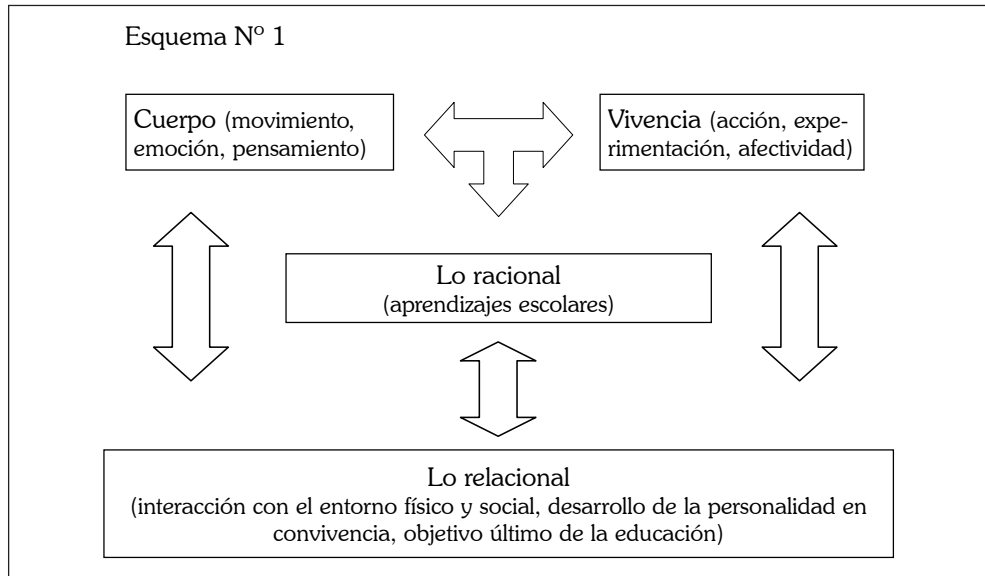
Esquema Nº 1

Cuerpo (movimiento, emoción, pensamiento)

Vivencia (acción, experimentación, afectividad)

Lo racional
(aprendizajes escolares)

Lo relacional
(interacción con el entorno físico y social, desarrollo de la personalidad en convivencia, objetivo último de la educación)